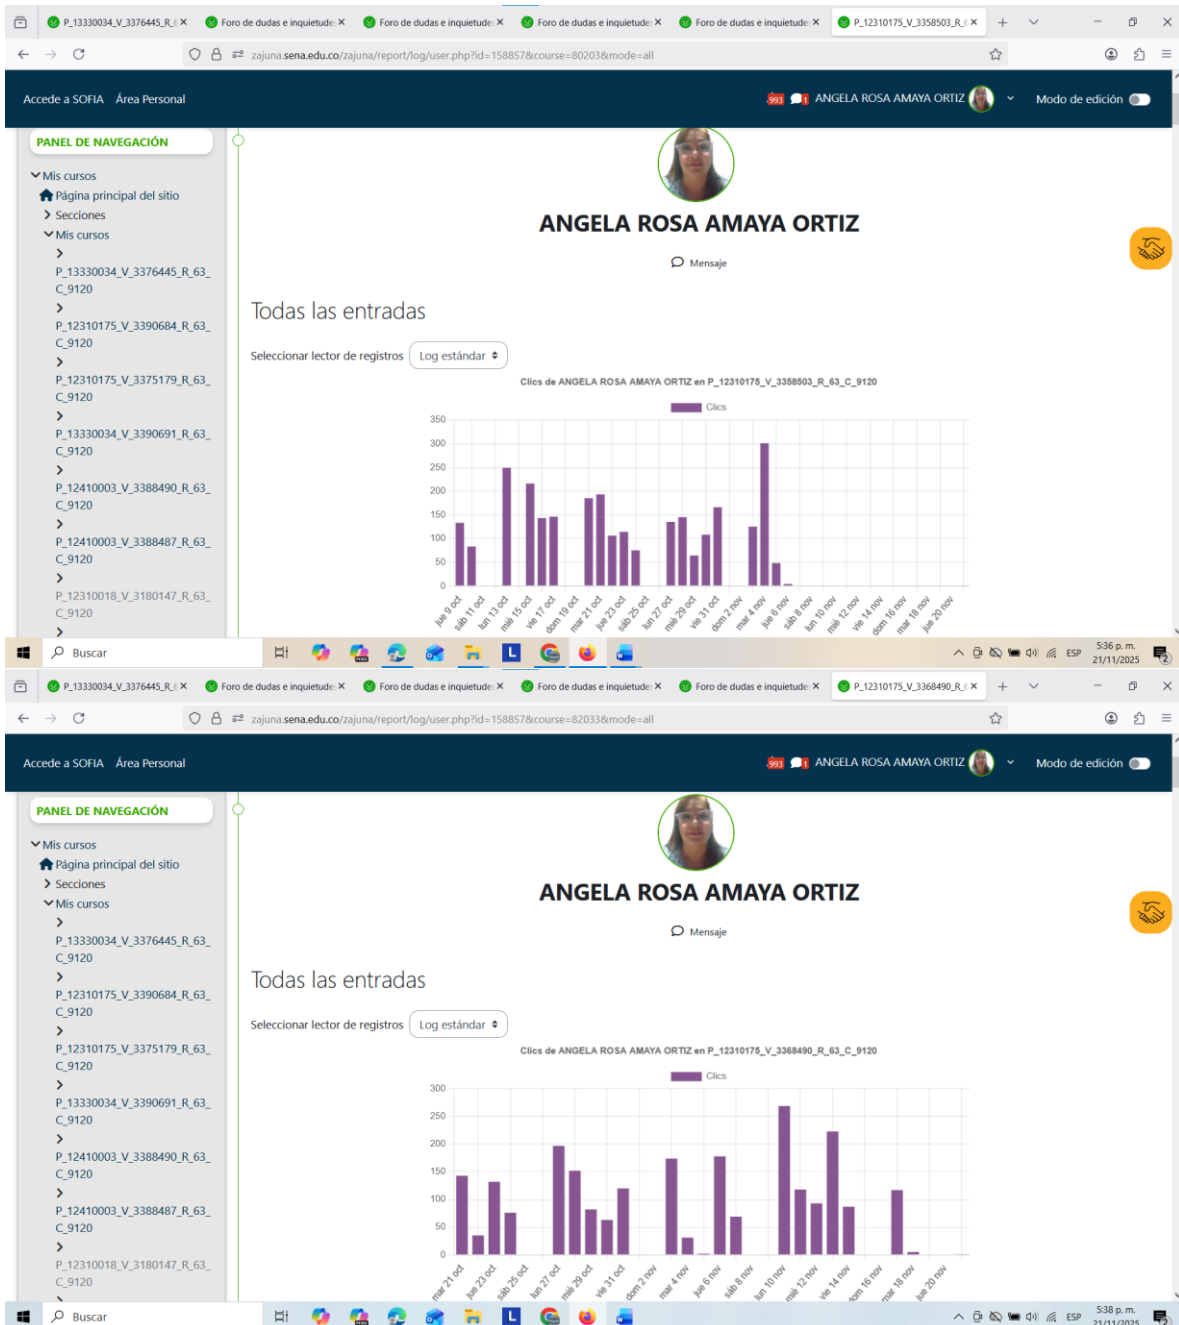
P_13330034_V_3376445_R_6 ×
Foro de dudas e inquietude ×
Foro de dudas e inquietude ×
Foro de dudas e inquietude ×
Foro de dudas e inquietude ×
P_12310175_V_3358503_R_6 ×

zajuna.sena.edu.co/zajuna/report/log/user.php?id=158857&course=80203&mode=all

Accede a SOFIA Área Personal

993 1 ANGELA ROSA AMAYA ORTIZ Modo de edición

PANEL DE NAVEGACIÓN

Mis cursos
Página principal del sitio
Secciones
Mis cursos
P_13330034_V_3376445_R_63_C_9120
P_12310175_V_3390684_R_63_C_9120
P_12310175_V_3375179_R_63_C_9120
P_13330034_V_3390691_R_63_C_9120
P_12410003_V_3388490_R_63_C_9120
P_12410003_V_3388487_R_63_C_9120
P_12310018_V_3180147_R_63_C_9120

ANGELA ROSA AMAYA ORTIZ

Mensaje

Todas las entradas

Seleccionar lector de registros Log estándar

Clics de ANGELA ROSA AMAYA ORTIZ en P_12310175_V_3358503_R_63_C_9120

Clics

350
300
250
200
150
100
50
0

jue 9 oct sáb 11 oct lun 13 oct mié 15 oct vie 17 oct dom 19 oct mar 21 oct jue 23 oct sáb 25 oct lun 27 oct mié 29 oct vie 31 oct dom 2 nov mar 4 nov jue 6 nov sáb 8 nov lun 10 nov mié 12 nov vie 14 nov dom 16 nov mar 18 nov jue 20 nov

Buscar

ESP 5:36 p. m. 21/11/2025

P_13330034_V_3376445_R_6 ×
Foro de dudas e inquietude ×
Foro de dudas e inquietude ×
Foro de dudas e inquietude ×
Foro de dudas e inquietude ×
P_12310175_V_3368490_R_6 ×

zajuna.sena.edu.co/zajuna/report/log/user.php?id=158857&course=82033&mode=all

Accede a SOFIA Área Personal

993 1 ANGELA ROSA AMAYA ORTIZ Modo de edición

PANEL DE NAVEGACIÓN

Mis cursos
Página principal del sitio
Secciones
Mis cursos
P_13330034_V_3376445_R_63_C_9120
P_12310175_V_3390684_R_63_C_9120
P_12310175_V_3375179_R_63_C_9120
P_13330034_V_3390691_R_63_C_9120
P_12410003_V_3388490_R_63_C_9120
P_12410003_V_3388487_R_63_C_9120
P_12310018_V_3180147_R_63_C_9120

ANGELA ROSA AMAYA ORTIZ

Mensaje

Todas las entradas

Seleccionar lector de registros Log estándar

Clics de ANGELA ROSA AMAYA ORTIZ en P_12310175_V_3368490_R_63_C_9120

Clics

300
250
200
150
100
50
0

mar 21 oct jue 23 oct sáb 25 oct lun 27 oct mié 29 oct vie 31 oct dom 2 nov mar 4 nov jue 6 nov sáb 8 nov lun 10 nov mié 12 nov vie 14 nov dom 16 nov mar 18 nov jue 20 nov

Buscar

ESP 5:38 p. m. 21/11/2025